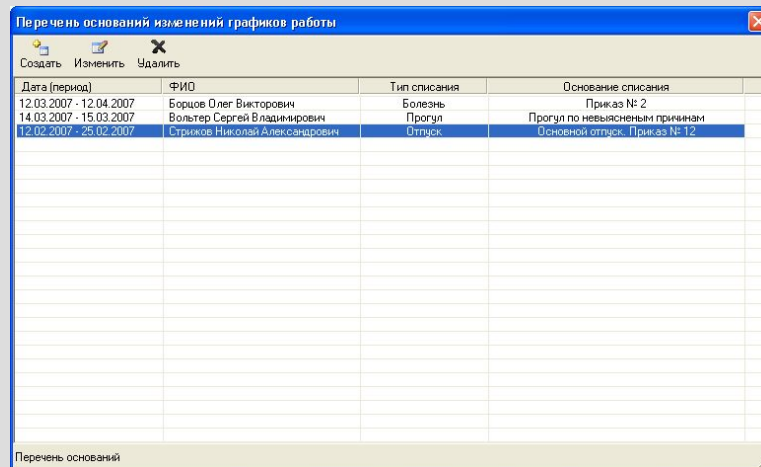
Перечень оснований изменений графиков работы

Создать Изменить Удалить

| Дата (период) | ФИО | Тип списания | Основание списания |
|---|---|---|---|
| 12.03.2007 - 12.04.2007 | Борцов Олег Викторович | Болезнь | Приказ № 2 |
| 14.03.2007 - 15.03.2007 | Вольтер Сергей Владимирович | Прогул | Прогул по невыясненым причинам |
| 12.02.2007 - 25.02.2007 | Стрижов Николай Александрович | Отпуск | Основной отпуск. Приказ № 12 |

Перечень оснований